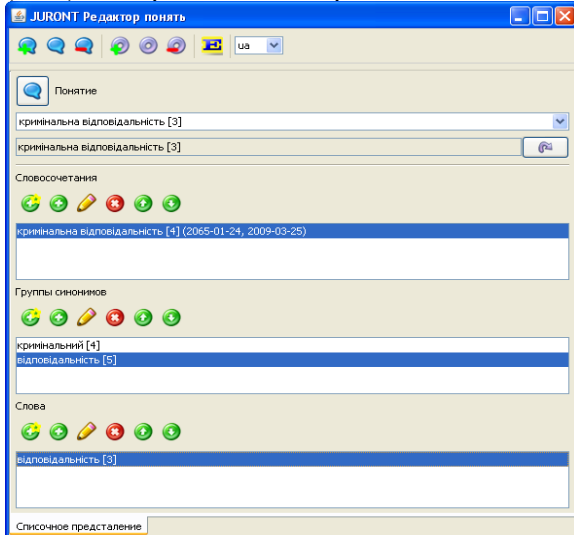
JURONT Редактор понять

E ua

Понятие

кримінальна відповідальність [3]

кримінальна відповідальність [3]

Словосочетания

кримінальна відповідальність [4] (2065-01-24, 2009-03-25)

Группы синонимов

кримінальний [4]
відповідальність [5]

Слова

відповідальність [3]

Списочное предсталение